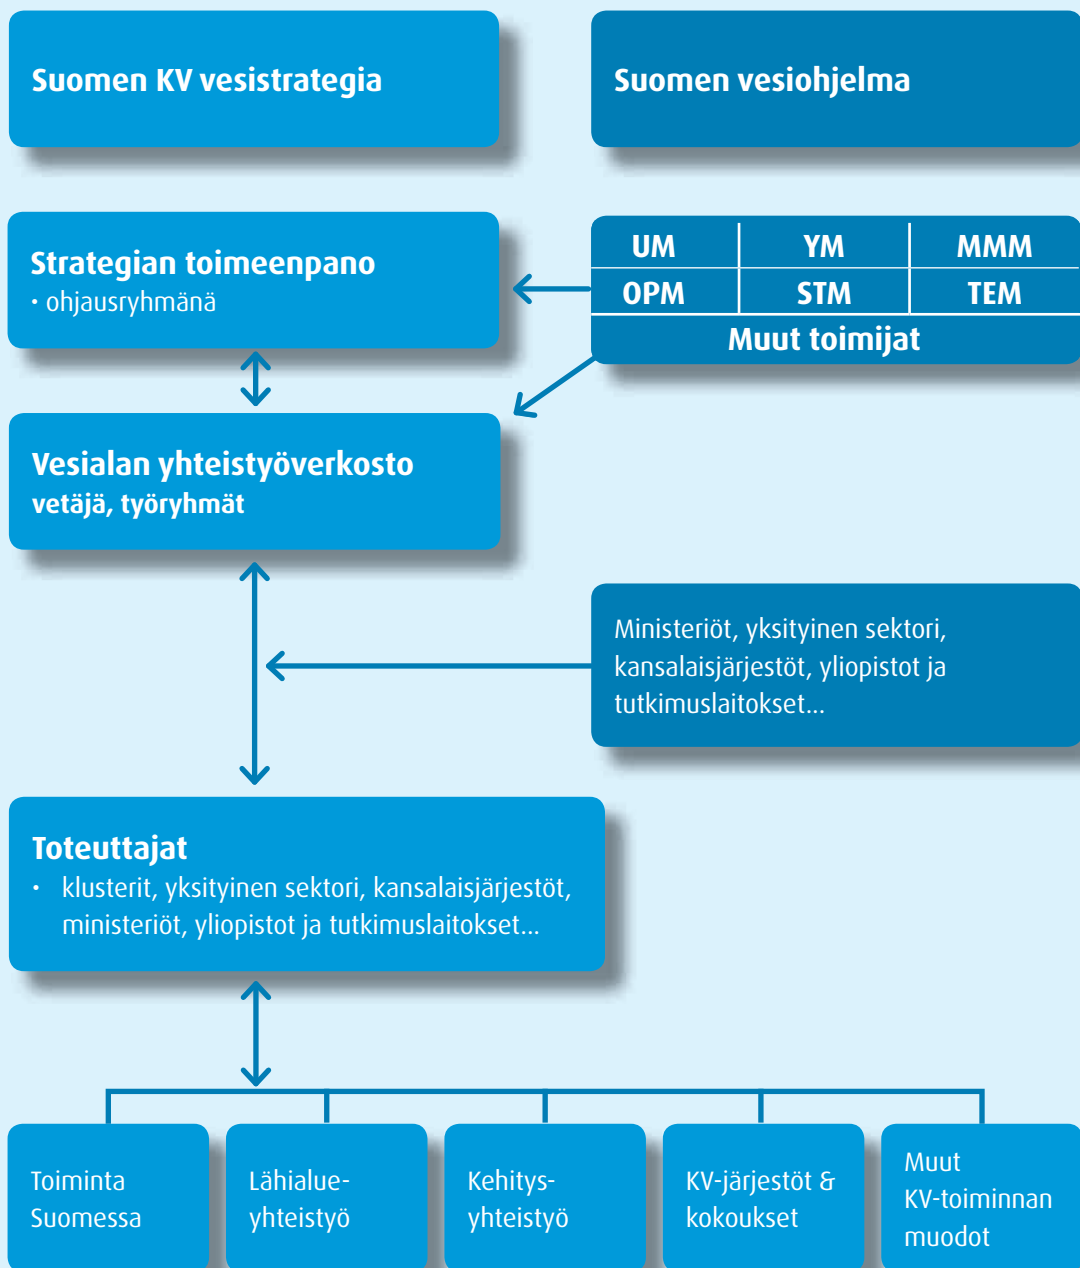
Suomen KV vesistrategia

Suomen vesiohjelma

Strategian toimeenpano
• ohjausryhmänä

| UM | YM | MMM |
|---|---|---|
| OPM | STM | TEM |
| Muut toimijat | | |

Vesialan yhteistyöverkosto
vetäjä, työryhmät

Ministeriöt, yksityinen sektori, kansalaisjärjestöt, yliopistot ja tutkimuslaitokset...

Toteuttajat
• klusterit, yksityinen sektori, kansalaisjärjestöt, ministeriöt, yliopistot ja tutkimuslaitokset...

Toiminta Suomessa

Lähialue-yhteistyö

Kehitys-yhteistyö

KV-järjestöt & kokoukset

Muut KV-toiminnan muodot